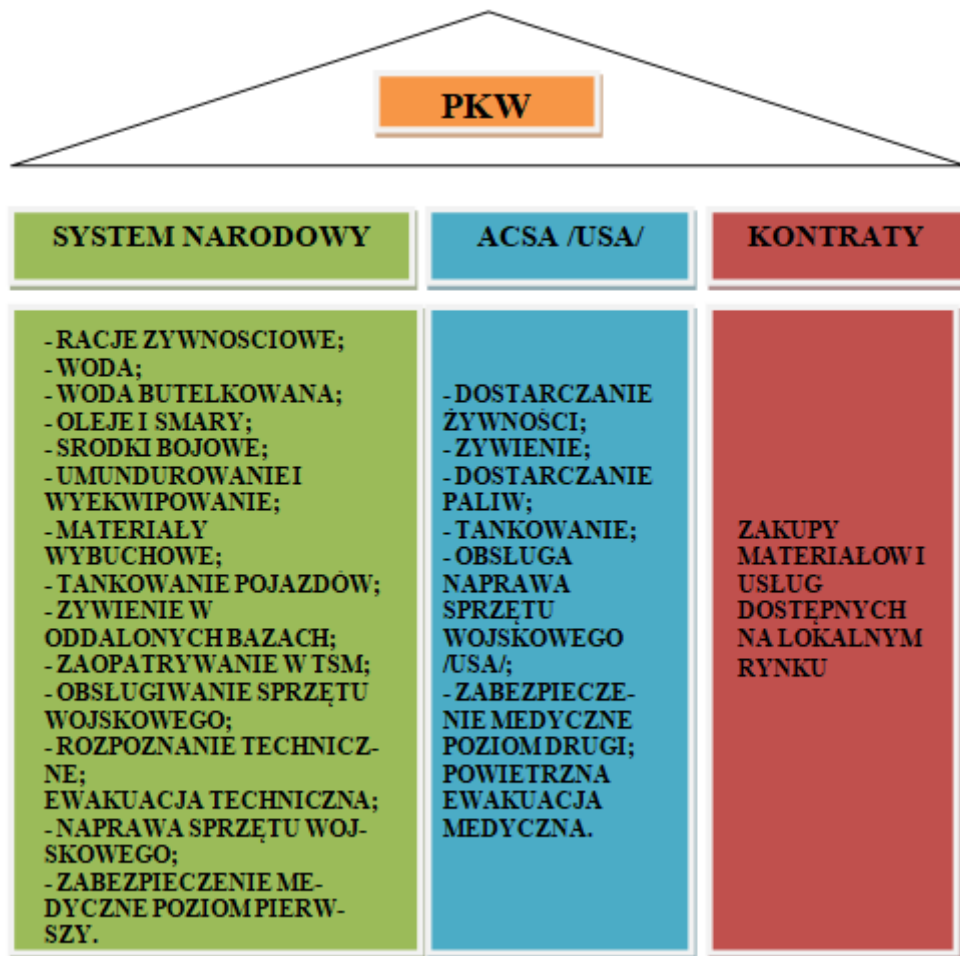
PKW

SYSTEM NARODOWY

ACSA /USA/

KONTRATY

- RACJE ZYWNOSCIOWE;
- WODA;
- WODA BUTELKOWANA;
- OLEJE I SMARY;
- SRODKI BOJOWE;
- UMUNDUROWANIE I WYEKWIPOWANIE;
- MATERIAŁY WYBUCHOWE;
- TANKOWANIE POJAZDÓW;
- ZYWIENIE W ODDALONYCH BAZACH;
- ZAOPATRYWANIE W TSM;
- OBSŁUGIWANIE SPRZĘTU WOJSKOWEGO;
- ROZPOZNANIE TECHNICZNE;
EWAKUACJA TECHNICZNA;
- NAPRAWA SPRZĘTU WOJSKOWEGO;
- ZABEZPIECZENIE MEDYCZNE POZIOM PIERWSZY.

- DOSTARCZANIE ŻYWNOŚCI;
- ZYWIENIE;
- DOSTARCZANIE PALIW;
- TANKOWANIE;
- OBSŁUGA NAPRAWA SPRZĘTU WOJSKOWEGO /USA/;
- ZABEZPIECZENIE MEDYCZNE POZIOM DRUGI;
POWIETRZNA EWAKUACJA MEDYCZNA.

ZAKUPY MATERIAŁOW I USŁUG DOSTĘPNYCH NA LOKALNYM RYNKU